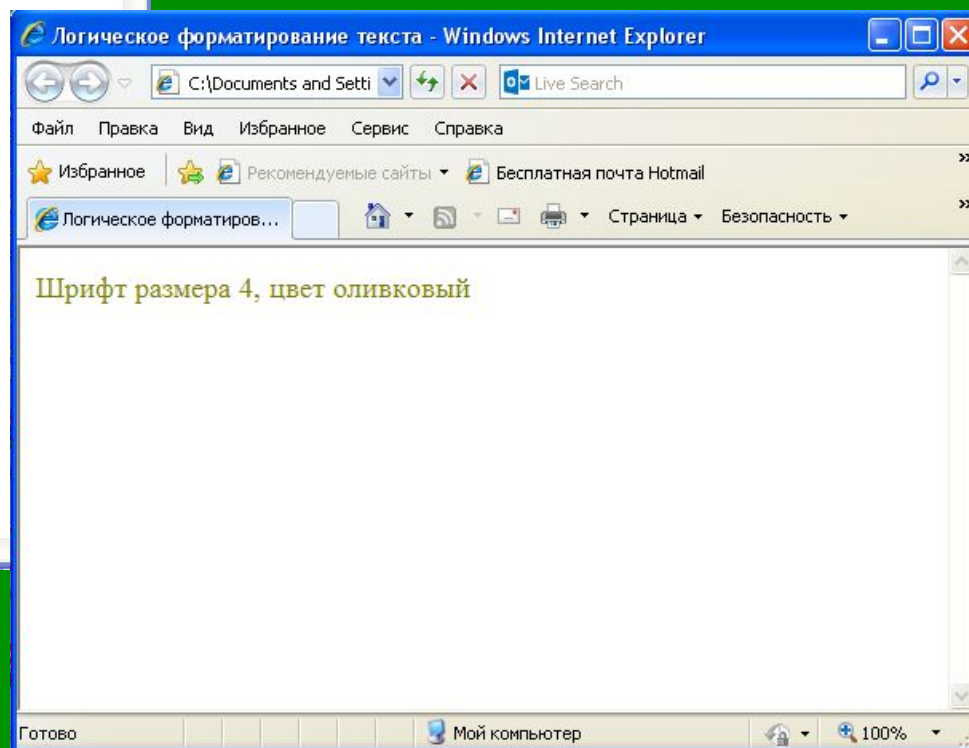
Логическое форматирование текста - Windows Internet Explorer

C:\Documents and Setti

Live Search

Файл Правка Вид Избранное Сервис Справка

Избранное Рекомендуемые сайты Бесплатная почта Hotmail

Логическое форматиров...

Страница Безопасность

Шрифт размера 4, цвет оливковый

Готово

Мой компьютер

100%